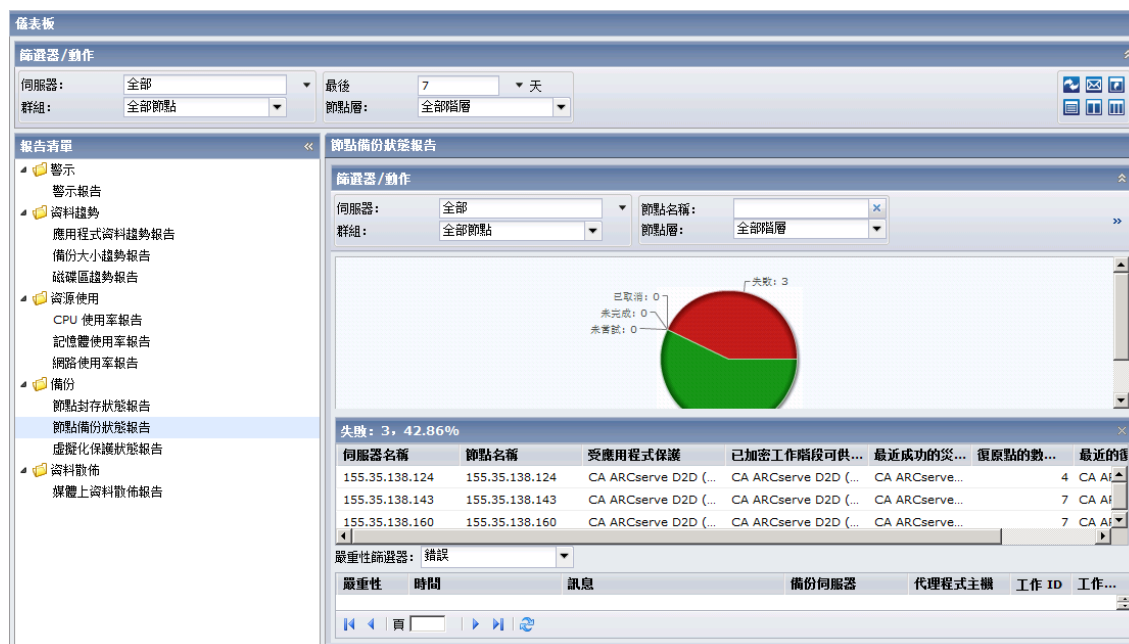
儀表板

篩選器/動作

伺服器: 全部
群組: 全部節點
最後 7 天
節點層: 全部階層

報告清單
警示
警示報告
資料趨勢
應用程式資料趨勢報告
備份大小趨勢報告
磁碟區趨勢報告
資源使用
CPU 使用率報告
記憶體使用率報告
網路使用率報告
備份
節點封存狀態報告
節點備份狀態報告
虛擬化保護狀態報告
資料散佈
媒體上資料散佈報告

節點備份狀態報告

篩選器/動作
伺服器: 全部
群組: 全部節點
節點名稱:
節點層: 全部階層

失敗: 3
已取消: 0
未完成: 0
未嘗試: 0

失敗: 3, 42.86%

| 伺服器名稱 | 節點名稱 | 受應用程式保護 | 已加密工作階段可供... | 最近成功的災... | 復原點的數... | 最近的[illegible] |
|---|---|---|---|---|---|---|
| 155.35.138.124 | 155.35.138.124 | CA ARCserve D2D (... | CA ARCserve D2D (... | CA ARCserve... | 4 | CA A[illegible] |
| 155.35.138.143 | 155.35.138.143 | CA ARCserve D2D (... | CA ARCserve D2D (... | CA ARCserve... | 7 | CA A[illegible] |
| 155.35.138.160 | 155.35.138.160 | CA ARCserve D2D (... | CA ARCserve D2D (... | CA ARCserve... | 7 | CA A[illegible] |

嚴重性篩選器: 錯誤

| 嚴重性 | 時間 | 訊息 | 備份伺服器 | 代理程式主機 | 工作 ID | 工作... |
|---|---|---|---|---|---|---|

頁